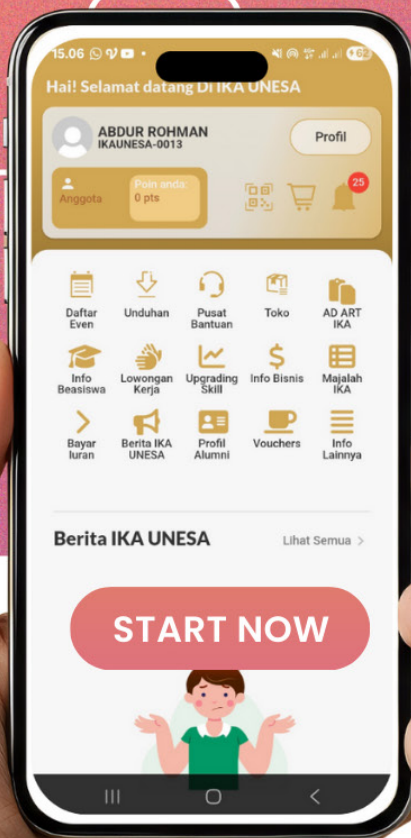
15.06

62

Hai! Selamat datang Di IKA UNESA

ABDUR ROHMAN
IKAUNESA-0013

Profil

Anggota

Poin anda:
0 pts

25

Daftar Even

Unduhan

Pusat Bantuan

Toko

AD ART IKA

Info Beasiswa

Lowongan Kerja

Upgrading Skill

Info Bisnis

Majalah IKA

Bayar Iuran

Berita IKA UNESA

Profil Alumni

Vouchers

Info Lainnya

Berita IKA UNESA

Lihat Semua >

START NOW